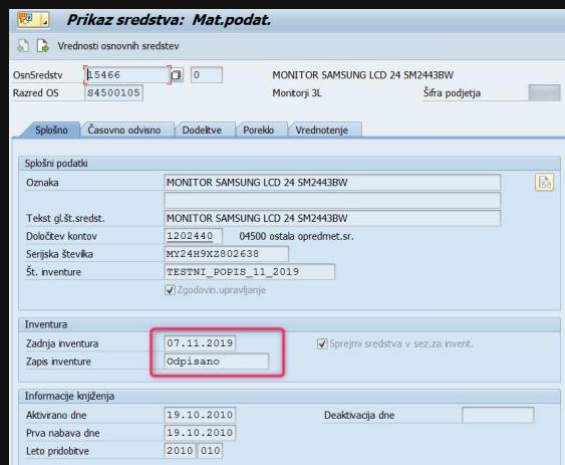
Prikaz sredstva: Mat.podat.

Vrednosti osnovnih sredstev

OsnSredstv 15466 0 MONITOR SAMSUNG LCD 24 SM2443BW
Razred OS S4500105 Monitorji 3L Šifra podjetja

Splošno | Časovno odvisno | Dodelitve | Poreklo | Vrednotenje

Splošni podatki
Oznaka MONITOR SAMSUNG LCD 24 SM2443BW
Tekst gl.št.sredst. MONITOR SAMSUNG LCD 24 SM2443BW
Določtev kontov 1202440 04500 ostala opredmet.sr.
Serijska številka MY24H9XZ802638
Št. inventure TESTNI_POPIS_11_2019
Zgodovin.upravljanje

Inventura
Zadnja inventura 07.11.2019
Sprejmi sredstva v sez.za invent.
Zapis inventure Odpisano

Informacije knjiženja
Aktivirano dne 19.10.2010 Deaktivacija dne
Prva nabava dne 19.10.2010
Leto pridobitve 2010 010